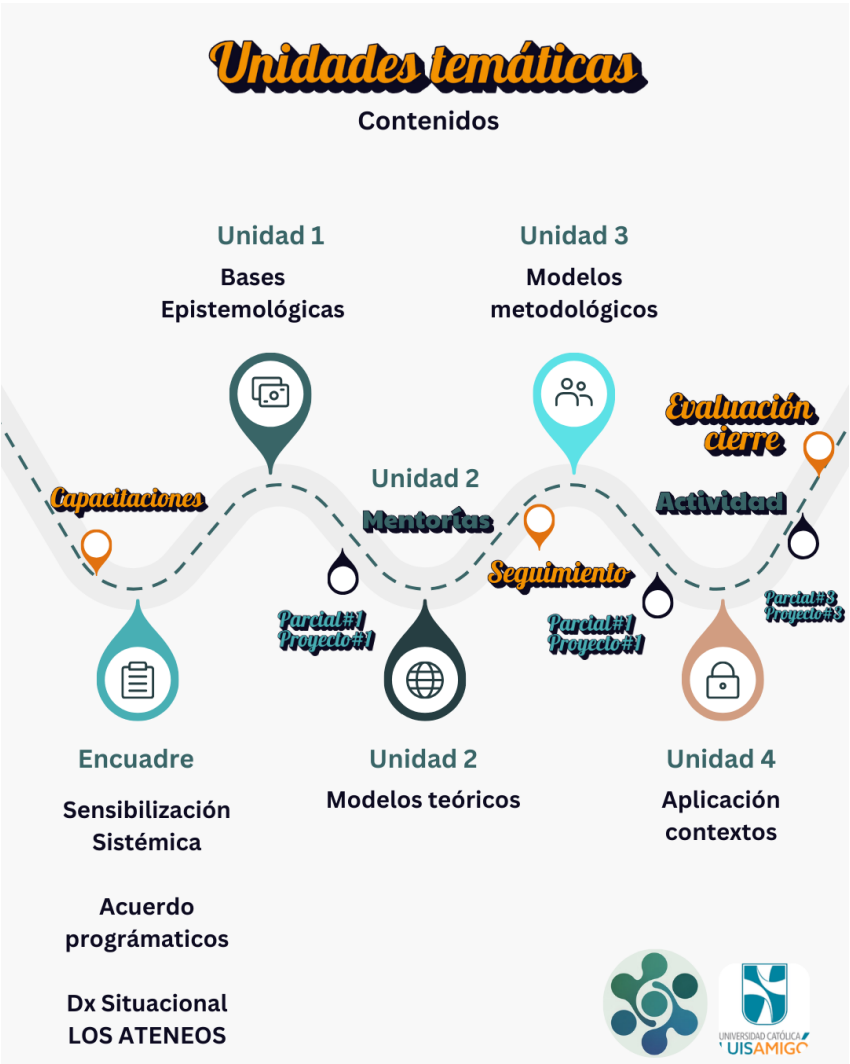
Unidades temáticas

Contenidos

Unidad 1

Bases Epistemológicas

Unidad 3

Modelos metodológicos

Evaluación cierre

Capacitaciones

Unidad 2

Mentorías

Actividad

Seguimiento

Parcial#1 Proyecto#1

Parcial#1 Proyecto#1

Parcial#3 Proyecto#3

Encuadre

Sensibilización Sistémica

Acuerdo prográmaticos

Dx Situacional LOS ATENEOS

Unidad 2

Modelos teóricos

Unidad 4

Aplicación contextos

UNIVERSIDAD CATÓLICA LUIS AMIGÓ